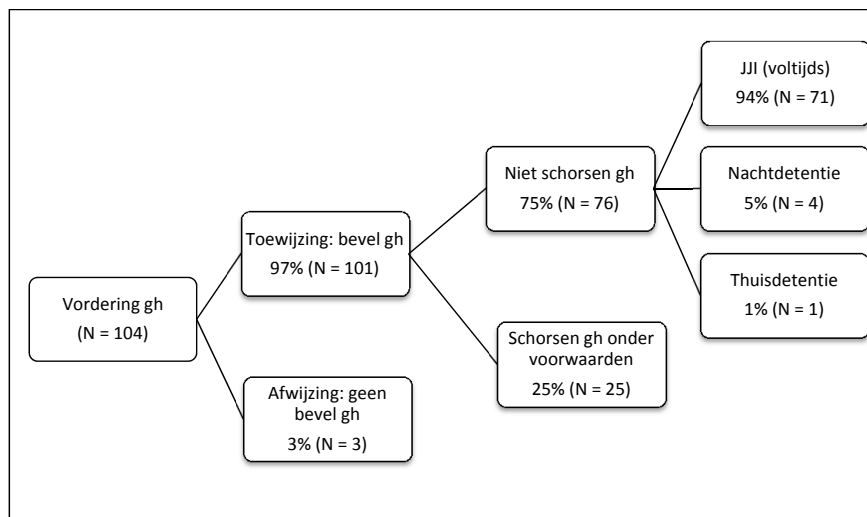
Vordering gh
(N = 104)

Toewijzing: bevel gh
97% (N = 101)

Afwijzing: geen bevel gh
3% (N = 3)

Niet schorsen gh
75% (N = 76)

Schorsen gh onder voorwaarden
25% (N = 25)

JJI (voltijds)
94% (N = 71)

Nachtdetentie
5% (N = 4)

Thuisdetentie
1% (N = 1)